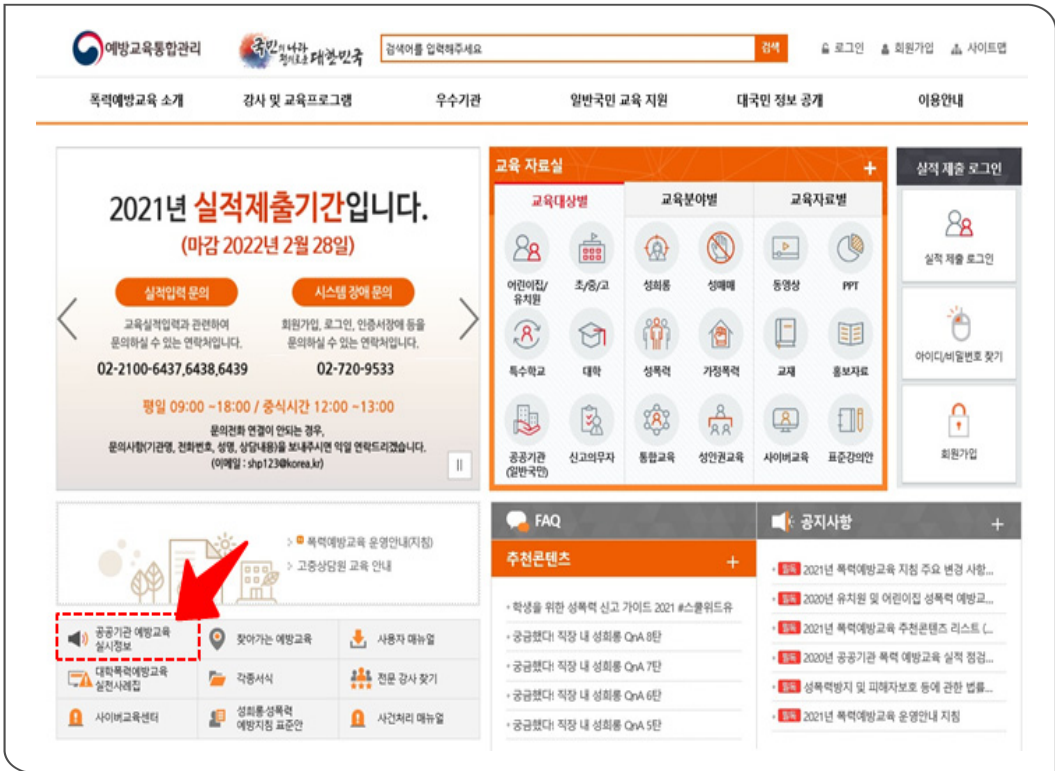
예방교육통합관리

국민이 나라 정의로운 대한민국

검색어를 입력해주세요

검색

로그인 회원가입 사이트맵

폭력예방교육 소개 강사 및 교육프로그램 우수기관 일반국민 교육 지원 대국민 정보 공개 이용안내

2021년 실적제출기간입니다.
(마감 2022년 2월 28일)

실적입력 문의
교육실적입력과 관련하여 문의하실 수 있는 연락처입니다.
02-2100-6437,6438,6439

시스템 장애 문의
회원가입, 로그인, 인증서장애 등을 문의하실 수 있는 연락처입니다.
02-720-9533

평일 09:00 ~18:00 / 중식시간 12:00 ~13:00
문의전화 연결이 안되는 경우,
문의사항(기관명, 전화번호, 성명, 상담내용)을 보내주시면 익일 연락드리겠습니다.
(이메일 : shp123@korea.kr)

교육 자료실 +
교육대상별 교육분야별 교육자료별
어린이집/유치원 초/중/고 성희롱 성매매 동영상 PPT
특수학교 대학 성폭력 가정폭력 교재 홍보자료
공공기관 (일반국민) 신고의무자 통합교육 성인권교육 사이버교육 표준강의안

실적 제출 로그인
실적 제출 로그인
아이디/비밀번호 찾기
회원가입

> 폭력예방교육 운영안내(지침)
> 고충상담원 교육 안내

공공기관 예방교육 실시정보
찾아가는 예방교육
사용자 매뉴얼
대학폭력예방교육 실천사례집
각종서식
전문 강사 찾기
사이버교육센터
성희롱·성폭력 예방지침 표준안
사건처리 매뉴얼

FAQ
추천콘텐츠 +
· 학생을 위한 성폭력 신고 가이드 2021 #스쿨위드유
· 궁금했다! 직장 내 성희롱 QnA 8탄
· 궁금했다! 직장 내 성희롱 QnA 7탄
· 궁금했다! 직장 내 성희롱 QnA 6탄
· 궁금했다! 직장 내 성희롱 QnA 5탄

공지사항 +
· 2021년 폭력예방교육 지침 주요 변경 사항...
· 2020년 유치원 및 어린이집 성폭력 예방교...
· 2021년 폭력예방교육 추천콘텐츠 리스트 (...
· 2020년 공공기관 폭력 예방교육 실적 점검...
· 성폭력방지 및 피해자보호 등에 관한 법률...
· 2021년 폭력예방교육 운영안내 지침